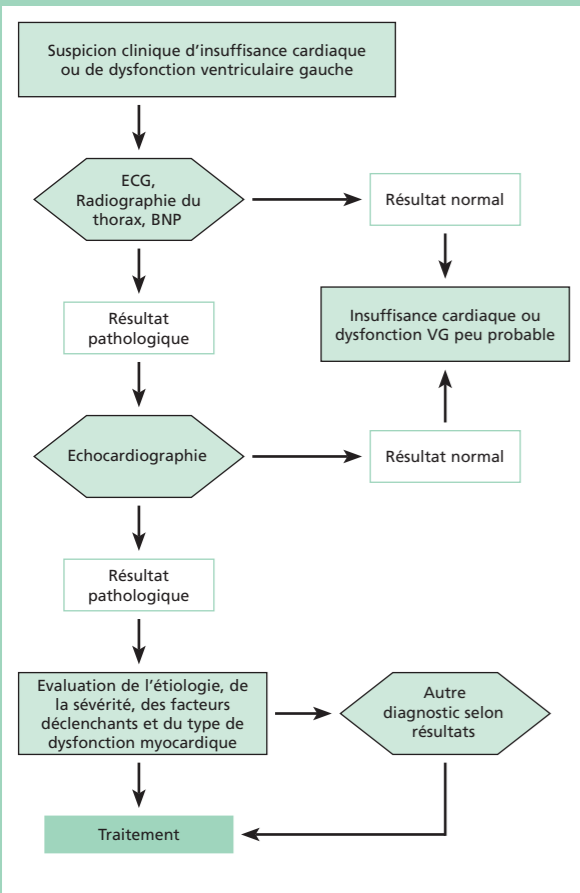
Suspicion clinique d'insuffisance cardiaque ou de dysfonction ventriculaire gauche

ECG, Radiographie du thorax, BNP

Résultat normal

Insuffisance cardiaque ou dysfonction VG peu probable

Résultat pathologique

Echocardiographie

Résultat normal

Résultat pathologique

Evaluation de l'étiologie, de la sévérité, des facteurs déclenchants et du type de dysfonction myocardique

Autre diagnostic selon résultats

Traitement